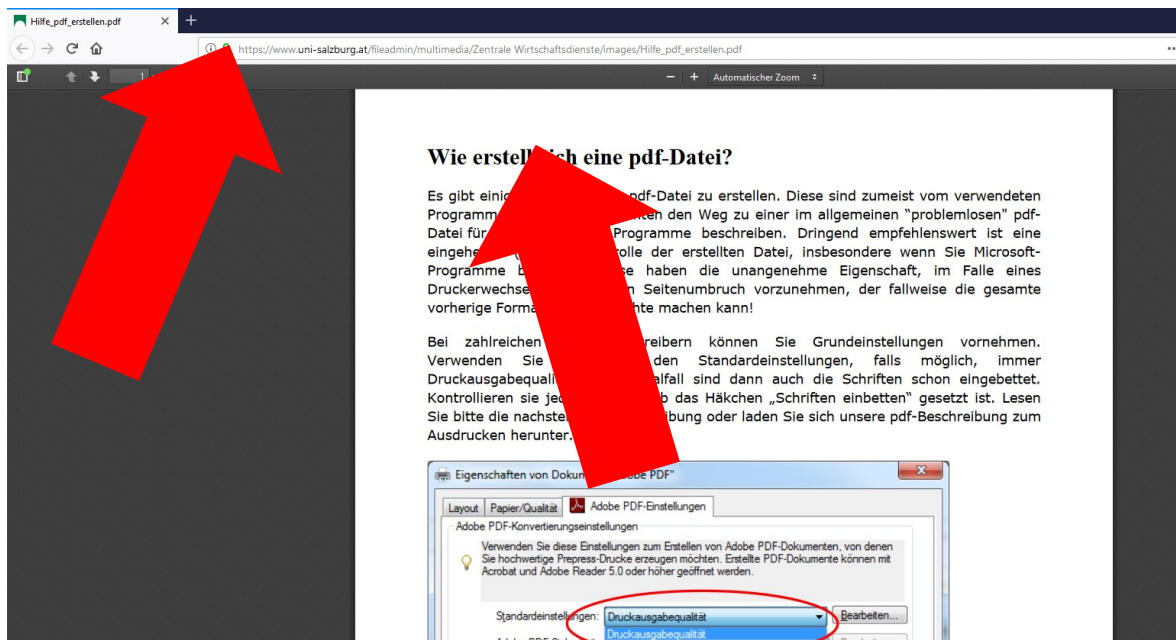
Hilfe_pdf_erstellen.pdf

https://www.uni-salzburg.at/fileadmin/multimedia/Zentrale Wirtschaftsdienste/images/Hilfe_pdf_erstellen.pdf

1

Automatischer Zoom

Wie erstell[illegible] ich eine pdf-Datei?

Es gibt einig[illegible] pdf-Datei zu erstellen. Diese sind zumeist vom verwendeten Programm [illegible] den Weg zu einer im allgemeinen "problemlosen" pdf-Datei für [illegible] Programme beschreiben. Dringend empfehlenswert ist eine eingehe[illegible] rolle der erstellten Datei, insbesondere wenn Sie Microsoft-Programme b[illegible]se haben die unangenehme Eigenschaft, im Falle eines Druckerwechse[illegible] Seitenumbruch vorzunehmen, der fallweise die gesamte vorherige Forma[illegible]hte machen kann!

Bei zahlreichen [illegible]reibern können Sie Grundeinstellungen vornehmen. Verwenden Sie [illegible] den Standardeinstellungen, falls möglich, immer Druckausgabequali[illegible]alfall sind dann auch die Schriften schon eingebettet. Kontrollieren sie je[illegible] ob das Häkchen „Schriften einbetten" gesetzt ist. Lesen Sie bitte die nachste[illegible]ibung oder laden Sie sich unsere pdf-Beschreibung zum Ausdrucken herunter.

Eigenschaften von Doku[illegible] PDF"

Layout | Papier/Qualität | Adobe PDF-Einstellungen

Adobe PDF-Konvertierungseinstellungen

Verwenden Sie diese Einstellungen zum Erstellen von Adobe PDF-Dokumenten, von denen Sie hochwertige Prepress-Drucke erzeugen möchten. Erstellte PDF-Dokumente können mit Acrobat und Adobe Reader 5.0 oder höher geöffnet werden.

Standardeinstellungen: Druckausgabequalität

Bearbeiten...

Druckausgabequalität